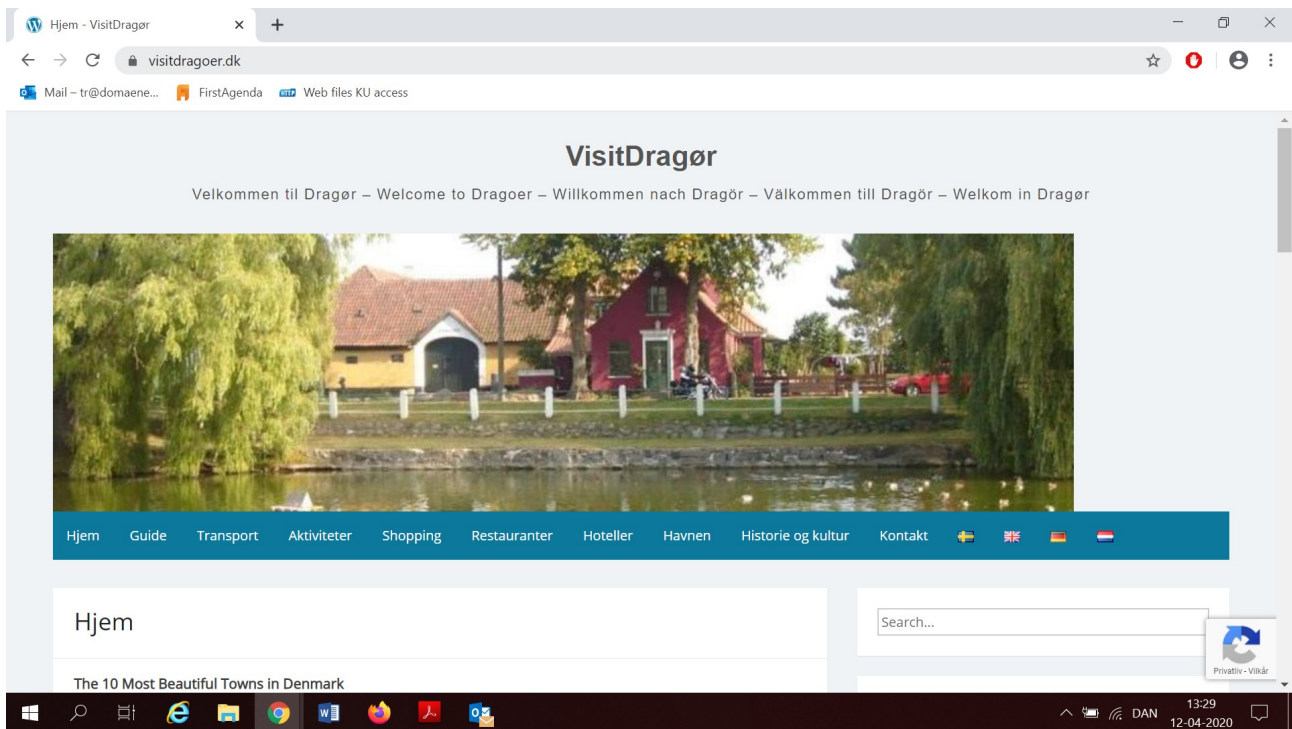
Hjem - VisitDragør
visitdragoer.dk
Mail – tr@domaene... FirstAgenda Web files KU access

VisitDragør

Velkommen til Dragør – Welcome to Dragoer – Willkommen nach Dragör – Välkommen till Dragör – Welkom in Dragør

Hjem Guide Transport Aktiviteter Shopping Restauranter Hoteller Havnen Historie og kultur Kontakt

Hjem

The 10 Most Beautiful Towns in Denmark

Search...

Privatliv - Vilkår

DAN 13:29 12-04-2020